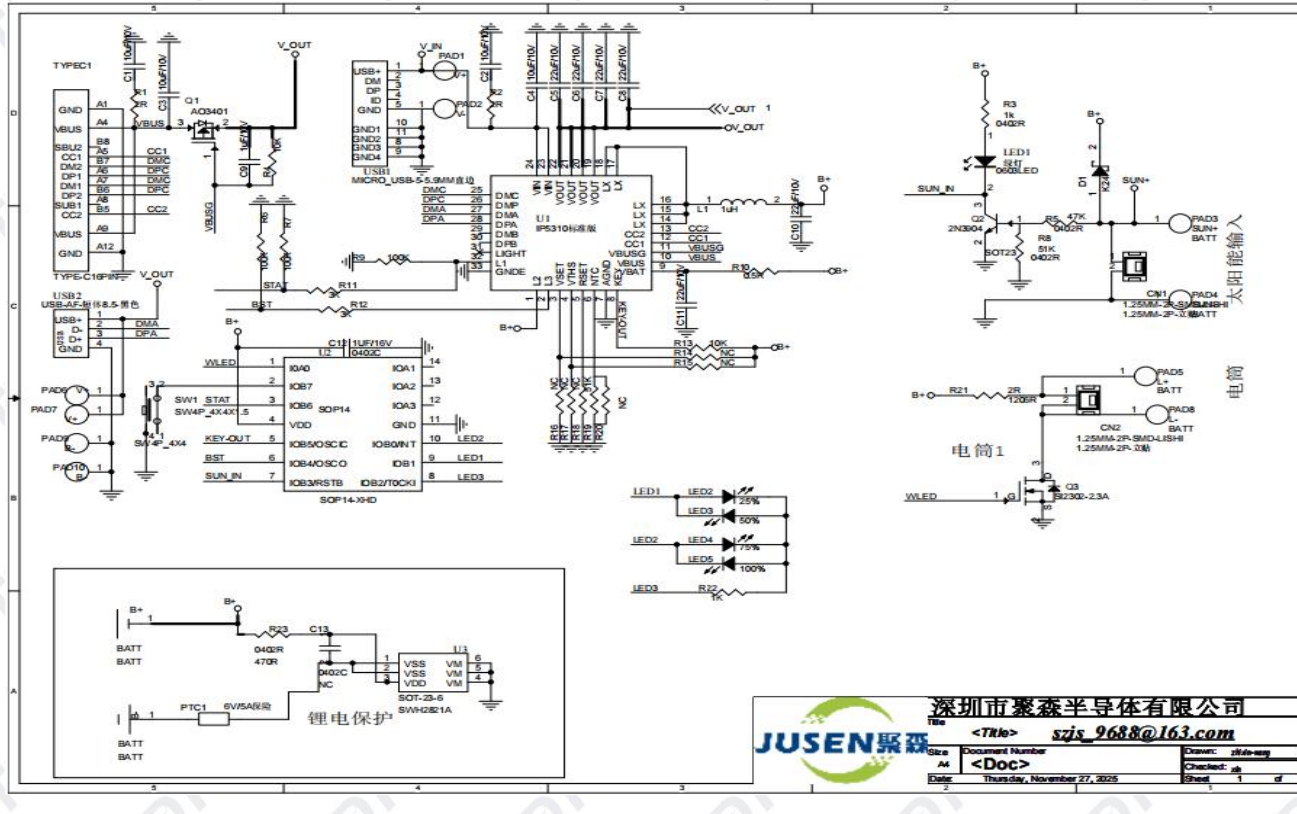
5 4 3 2 1

TYPEC1
GND A1
VBUS A4
SBU2 B8
CC1 A5
DM2 B7
DP1 A6
DM1 A7
DP2 B6
SUB1 A8
CC2 B5
VBUS A9
GND A12
TYPE-C16PIN
C1 10uF/10V
C3 22uF/10V
R1 2R
VBUS
CC1
DMC
DPC
DMC
DPC
CC2
Q1 AO3401
V_OUT
C9 1uF/10V
R4 10K
VBUSG
R6 10K
R7 10K
USB2
USB-AF-卧体8.5-黑色
USB+ 1
D- 2
D+ 3
GND 4
DMA
DPA
V_OUT
STAT
BST
R11 3K
R12 3K
R9 100K
USB1
MICRO_USB-5-5.9MM直边
USB+ 1
DM 2
DP 3
ID 4
GND 5
GND1 10
GND2 11
GND3 8
GND4 9
V_IN
PAD1 V+
PAD2 V-
C2 10uF/10V
R2 2R
C4 10uF/10V
C5 22uF/10V
C6 22uF/10V
C7 22uF/10V
C8 22uF/10V
V_OUT 1
OV_OUT
U1
IP5310标准版
VIN VIN VOUT VOUT VOUT VOUT LX LX
DMC 25
DPC 26
DMA 27
DPA 28
DMB 29
DPB 30
LIGHT 31
L1 32
GNDE 33
L2 L3 VSET VTHS RSET NTC AGND KEY VBAT
LX 16
LX 15
LX 14
CC2 13
CC1 12
CC1 11
VBUSG 10
VBUS 9
L1 1uH
C10 22uF/10V
B+
R10 0.5R
C11 22uF/10V
KEY_OUT
B+
R13 10K
R14 NC
R15 NC
B+
R16 R17 R18 R19 R20
NC NC NC 10K NC
B+
C12 1UF/16V 0402C
U2
WLED 1 IO0/A0
2 IOB7
STAT 3 IOB6
4 VDD
KEY-OUT 5 IOB5/OSCIC
BST 6 IOB4/OSCO
SUN_IN 7 IOB3/RSTB
SOP14
IOA1 14
IOA2 13
IOA3 12
GND 11
IOB0/INT 10 LED2
IOB1 9 LED1
IOB2/T0CKI 8 LED3
SOP14-XHD
PAD6 V+
PAD7 V-
PAD9 B-
PAD10 B
SW1
SW4P_4X4X1.5
SW4P_4X4
LED1 LED2 25%
LED3 50%
LED2 LED4 75%
LED5 100%
LED3 R22 1K
B+
R3 1k 0402R
LED1 绿灯 0603LED
SUN_IN
Q2 2N3904
SOT23
R5 47K 0402R
R8 51K 0402R
D1 K240
B+
SUN+
PAD3 SUN+ BATT
PAD4 SUN- BATT
CN1
1.25MM-2P-SMD-LISHI
1.25MM-2P-立贴
太阳能输入
B+ R21 2R 1206R
PAD5 L+ BATT
PAD8 L- BATT
CN2
1.25MM-2P-SMD-LISHI
1.25MM-2P-立贴
电筒
电筒1
WLED
Q3 SI2302-2.3A
B+
B+
BATT
BATT
R23 0402R 470R
C13 0402C NC
U3
VSS VM
VSS VM
VDD VM
SOT-23-6
SWH2821A
PTC1 6V/5A保险
BATT
BATT
锂电保护
JUSEN聚森
深圳市聚森半导体有限公司
Title <Title> szjs_9688@163.com
Size A4 Document Number <Doc>
Drawn: zhida-song
Checked: zh
Date: Thursday, November 27, 2025 Sheet 1 of